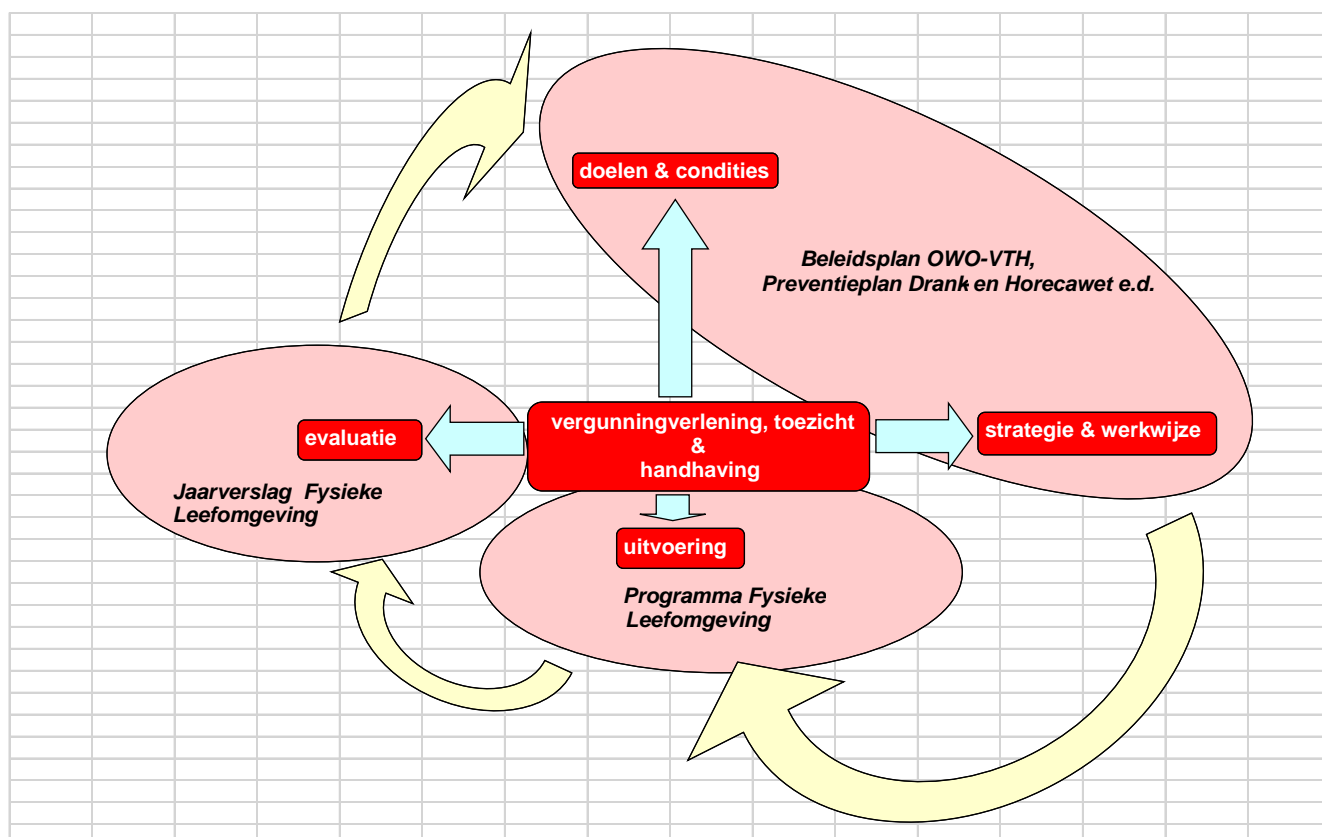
doelen & condities

Beleidsplan OWO-VTH,
Preventieplan Drank en Horecawet e.d.

evaluatie

vergunningverlening, toezicht
&
handhaving

strategie & werkwijze

Jaarverslag Fysieke Leefomgeving

uitvoering

Programma Fysieke Leefomgeving